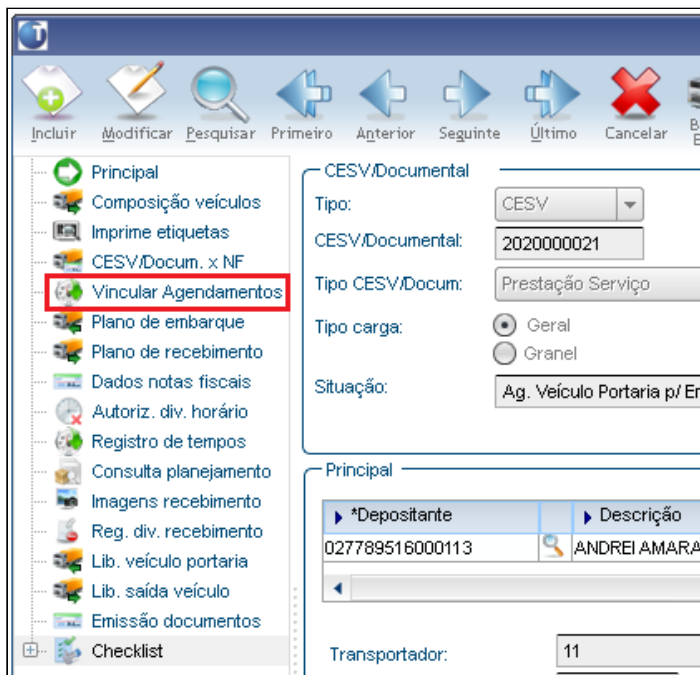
Incluir Modificar Pesquisar Primeiro Anterior Seguinte Último Cancelar

Principal
Composição veículos
Imprime etiquetas
CESV/Docum. x NF
Vincular Agendamentos
Plano de embarque
Plano de recebimento
Dados notas fiscais
Autoriz. div. horário
Registro de tempos
Consulta planejamento
Imagens recebimento
Reg. div. recebimento
Lib. veículo portaria
Lib. saída veículo
Emissão documentos
Checklist

CESV/Documental
Tipo: CESV
CESV/Documental: 2020000021
Tipo CESV/Docum: Prestação Serviço
Tipo carga: Geral
Granel
Situação: Ag. Veículo Portaria p/ En

Principal

| *Depositante | | Descrição |
|---|---|---|
| 027789516000113 | | ANDREI AMARA |

Transportador: 11